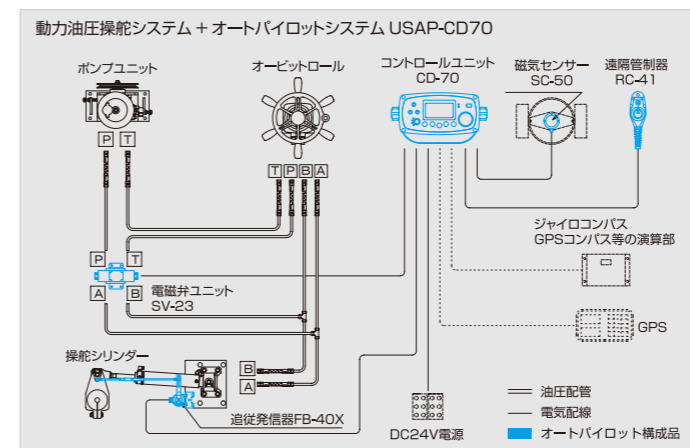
動力油圧操舵システム＋オートパイロットシステム USAP-CD70

ポンプユニット

P T

オービットロール

T P B A

コントロールユニット
CD-70

磁気センサー
SC-50

遠隔管制器
RC-41

ジャイロコンパス
GPSコンパス等の演算部

P T
A B

電磁弁ユニット
SV-23

GPS

操舵シリンダー

B
A

追従発信器FB-40X

DC24V電源

油圧配管
電気配線
オートパイロット構成品